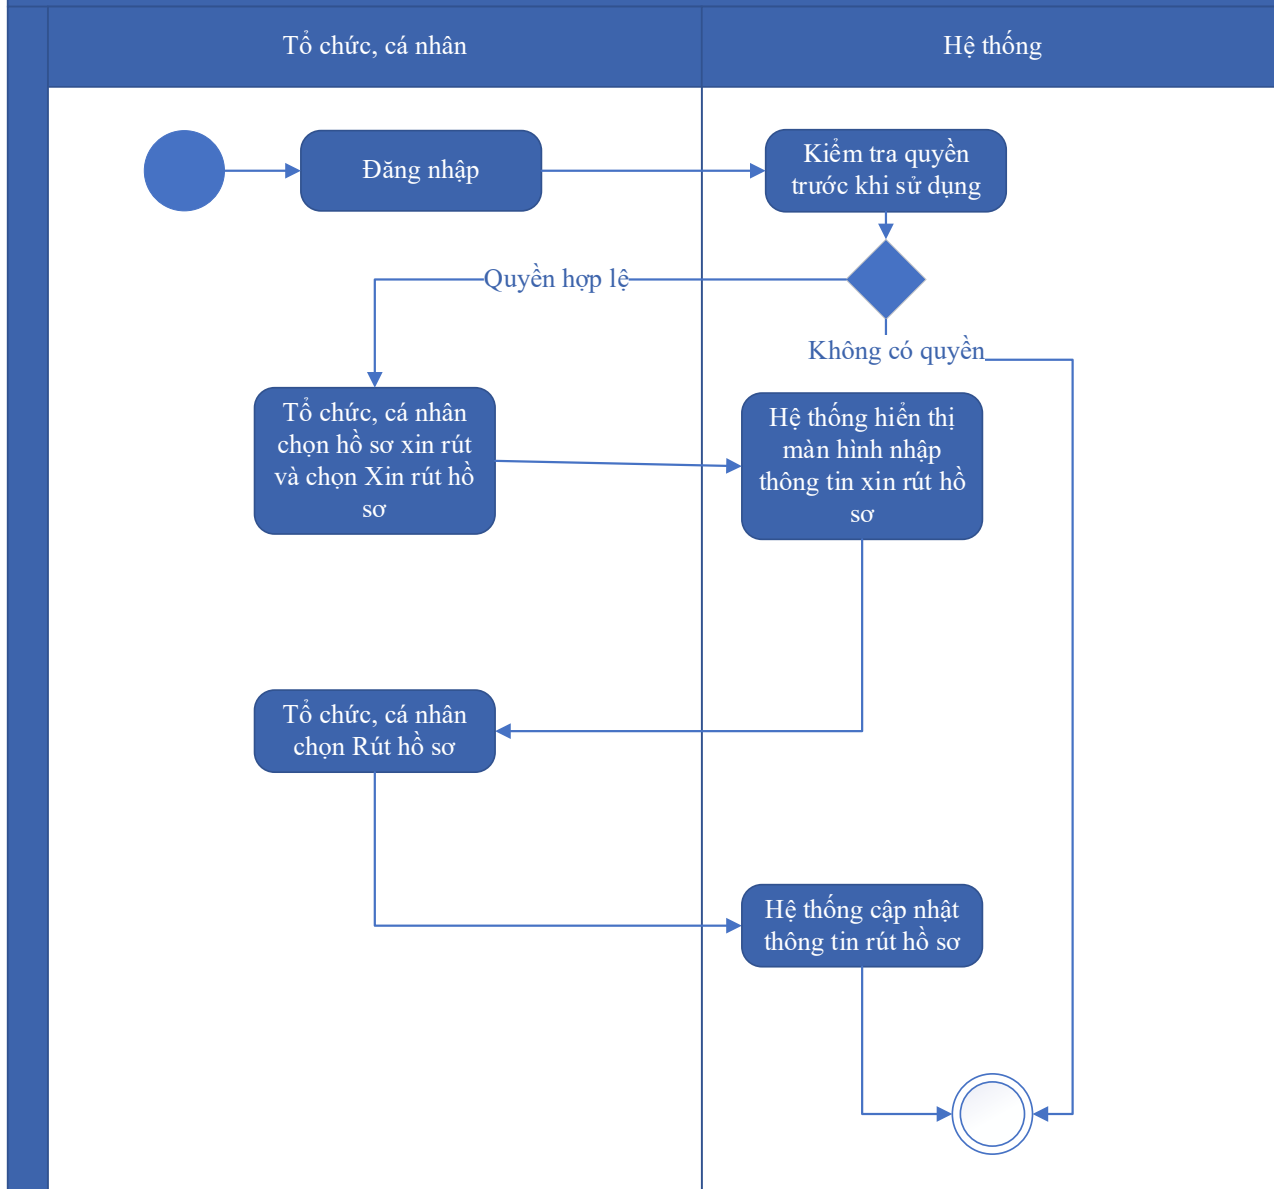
Tổ chức, cá nhân

Hệ thống

Đăng nhập

Kiểm tra quyền trước khi sử dụng

Quyền hợp lệ

Không có quyền

Tổ chức, cá nhân chọn hồ sơ xin rút và chọn Xin rút hồ sơ

Hệ thống hiển thị màn hình nhập thông tin xin rút hồ sơ

Tổ chức, cá nhân chọn Rút hồ sơ

Hệ thống cập nhật thông tin rút hồ sơ